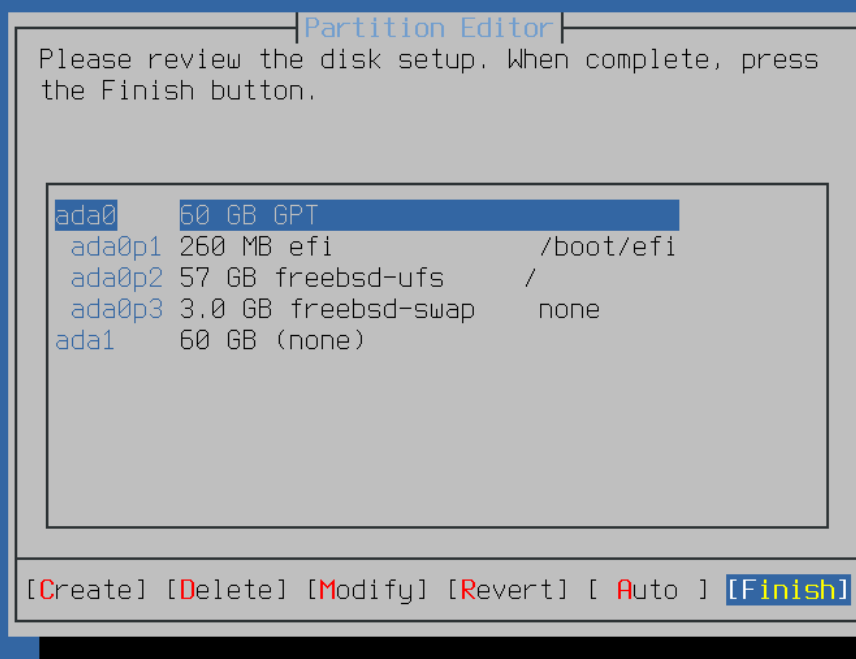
Partition Editor

Please review the disk setup. When complete, press the Finish button.

| | | |
|---|---|---|
| ada0 | 60 GB GPT | |
| ada0p1 | 260 MB efi | /boot/efi |
| ada0p2 | 57 GB freebsd-ufs | / |
| ada0p3 | 3.0 GB freebsd-swap | none |
| ada1 | 60 GB (none) | |

[Create] [Delete] [Modify] [Revert] [ Auto ] [Finish]